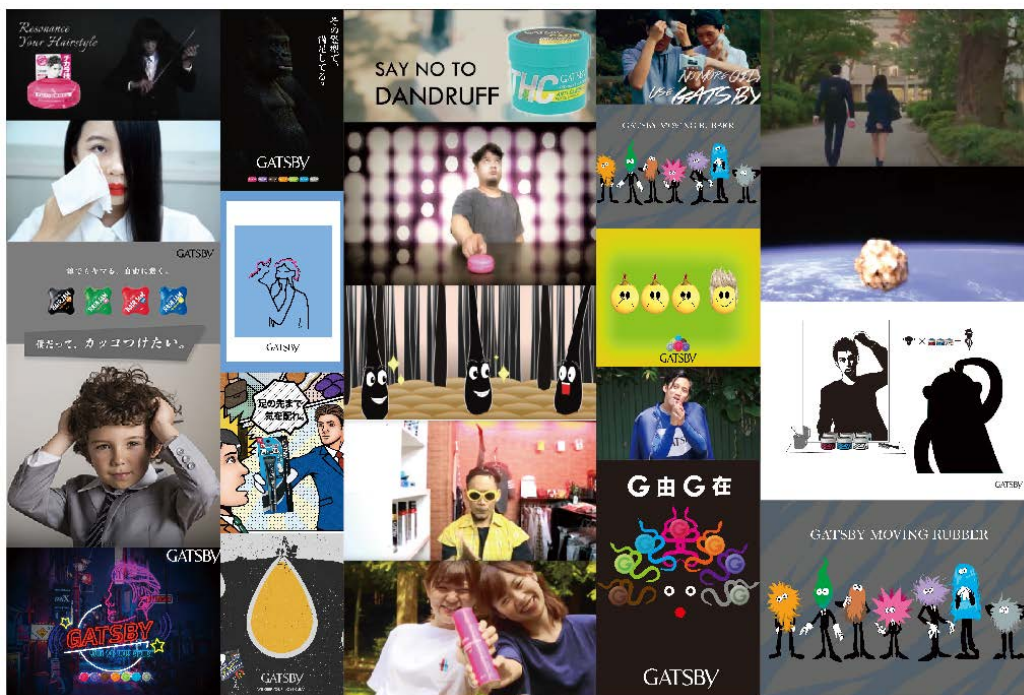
Resonance Your Hairstyle

その髪型で、満足してる？

GATSBY

SAY NO TO DANDRUFF

THC GATSBY

NO MORE OILY USE GATSBY

GATSBY MOVING RUBBER

GATSBY

髪でもキマる。自由に動く。

僕だって、カッコつけたい。

GATSBY

足の先まで気を配れ。

GATSBY

GATSBY

GATSBY

G由G在

GATSBY

GATSBY

GATSBY

GATSBY MOVING RUBBER